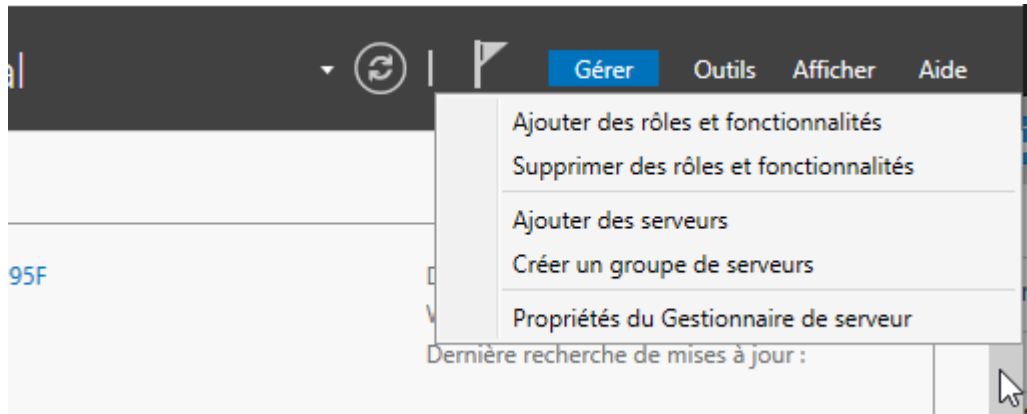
Gérer Outils Afficher Aide

Ajouter des rôles et fonctionnalités
Supprimer des rôles et fonctionnalités

Ajouter des serveurs
Créer un groupe de serveurs

Propriétés du Gestionnaire de serveur

95F

Dernière recherche de mises à jour :